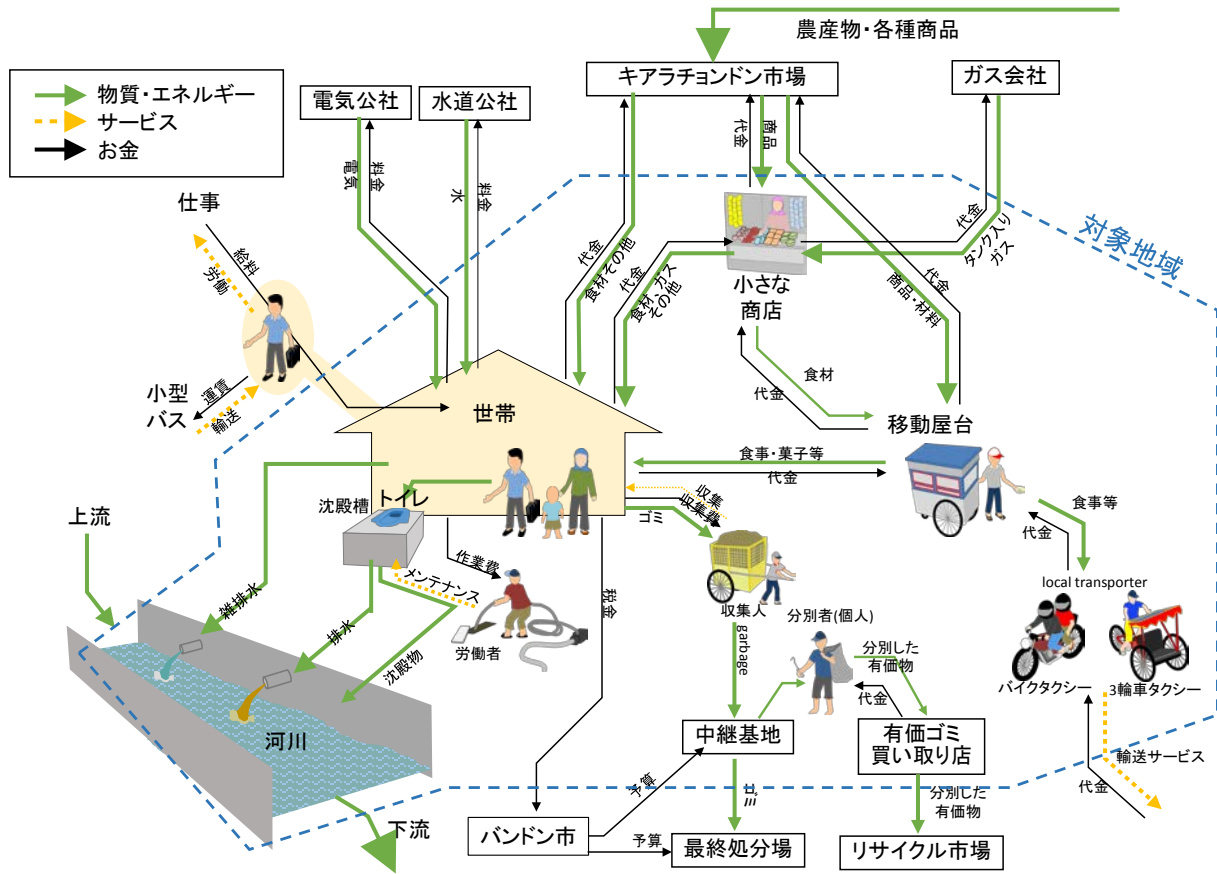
農産物・各種商品

物質・エネルギー
サービス
お金

電気公社
水道公社
キアラチョンドン市場
ガス会社

電気
料金
水
料金
代金
商品
代金
タンク入りガス
対象地域

仕事
給料
労働
小型バス
運賃
輸送

代金
食材その他
代金
食材 ガス その他
小さな商店
商品・材料
代金
食材
代金
移動屋台

世帯
食事・菓子等
代金
トイレ
沈殿槽
収集
収集費
ゴミ
食事等
代金
local transporter

上流
雑排水
排水
沈殿物
メンテナンス
作業費
労働者
税金
収集人
分別者(個人)
garbage
分別した有価物
代金
バイクタクシー
3輪車タクシー

河川
中継基地
有価ゴミ買い取り店
輸送サービス
予算
ゴミ
分別した有価物
代金

下流
バンドン市
予算
最終処分場
リサイクル市場